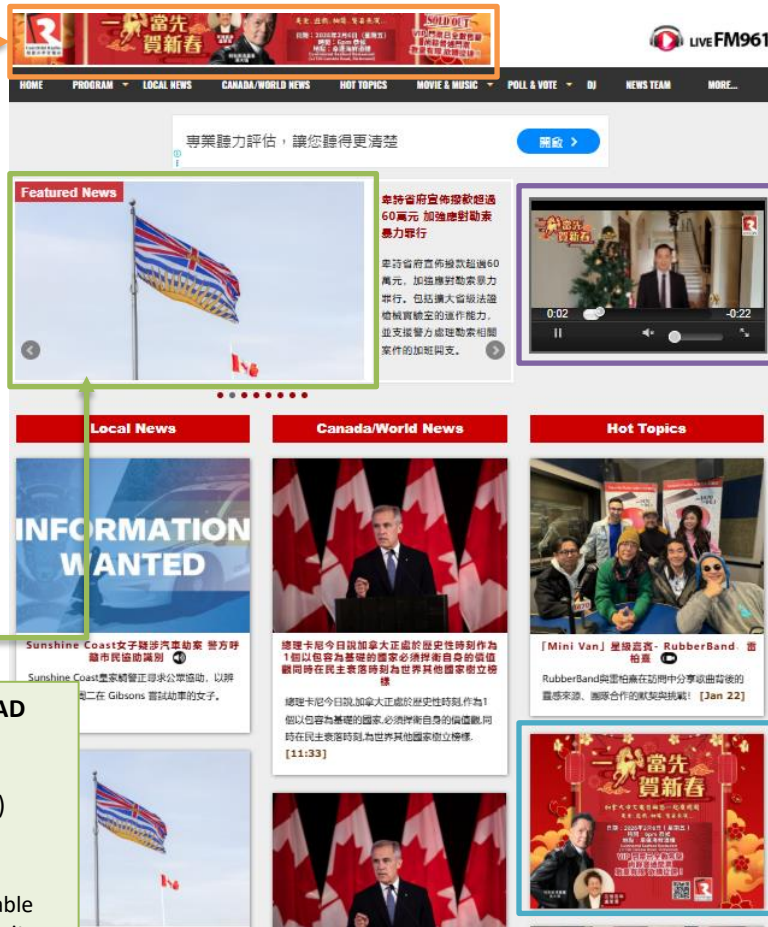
一馬當先 賀新春
SOLD OUT
LIVEFM961

HOME PROGRAM LOCAL NEWS CANADA/WORLD NEWS HOT TOPICS MOVIE & MUSIC POLL & VOTE DJ NEWS TEAM MORE...

專業聽力評估，讓您聽得更清楚 開啟 >

Featured News

卑詩省府宣佈撥款超過60萬元 加強應對勒索暴力罪行

卑詩省府宣佈撥款超過60萬元，加強應對勒索暴力罪行，包括擴大省級法證槍械實驗室的運作能力，並支援警方處理勒索相關案件的加班開支。

0:02 -0:22

Local News

INFORMATION WANTED

Sunshine Coast女子疑涉汽車劫案 警方呼籲市民協助識別

Sunshine Coast皇家騎警正尋求公眾協助，以辨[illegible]二在 Gibsons 習劫車的女子。

Canada/World News

總理卡尼今日說加拿大正處於歷史性時刻作為1個以包容為基礎的國家必須捍衛自身的價值觀同時在民主衰落時刻為世界其他國家樹立榜樣

總理卡尼今日說,加拿大正處於歷史性時刻,作為1個以包容為基礎的國家,必須捍衛自身的價值觀,同時在民主衰落時刻,為世界其他國家樹立榜樣.
[11:33]

Hot Topics

「Mini Van」星級嘉賓- RubberBand 雷柏熹

RubberBand與雷柏熹在訪問中分享歌曲背後的靈感來源、團隊合作的默契與挑戰! [Jan 22]

一馬當先 賀新春

AD
)
able